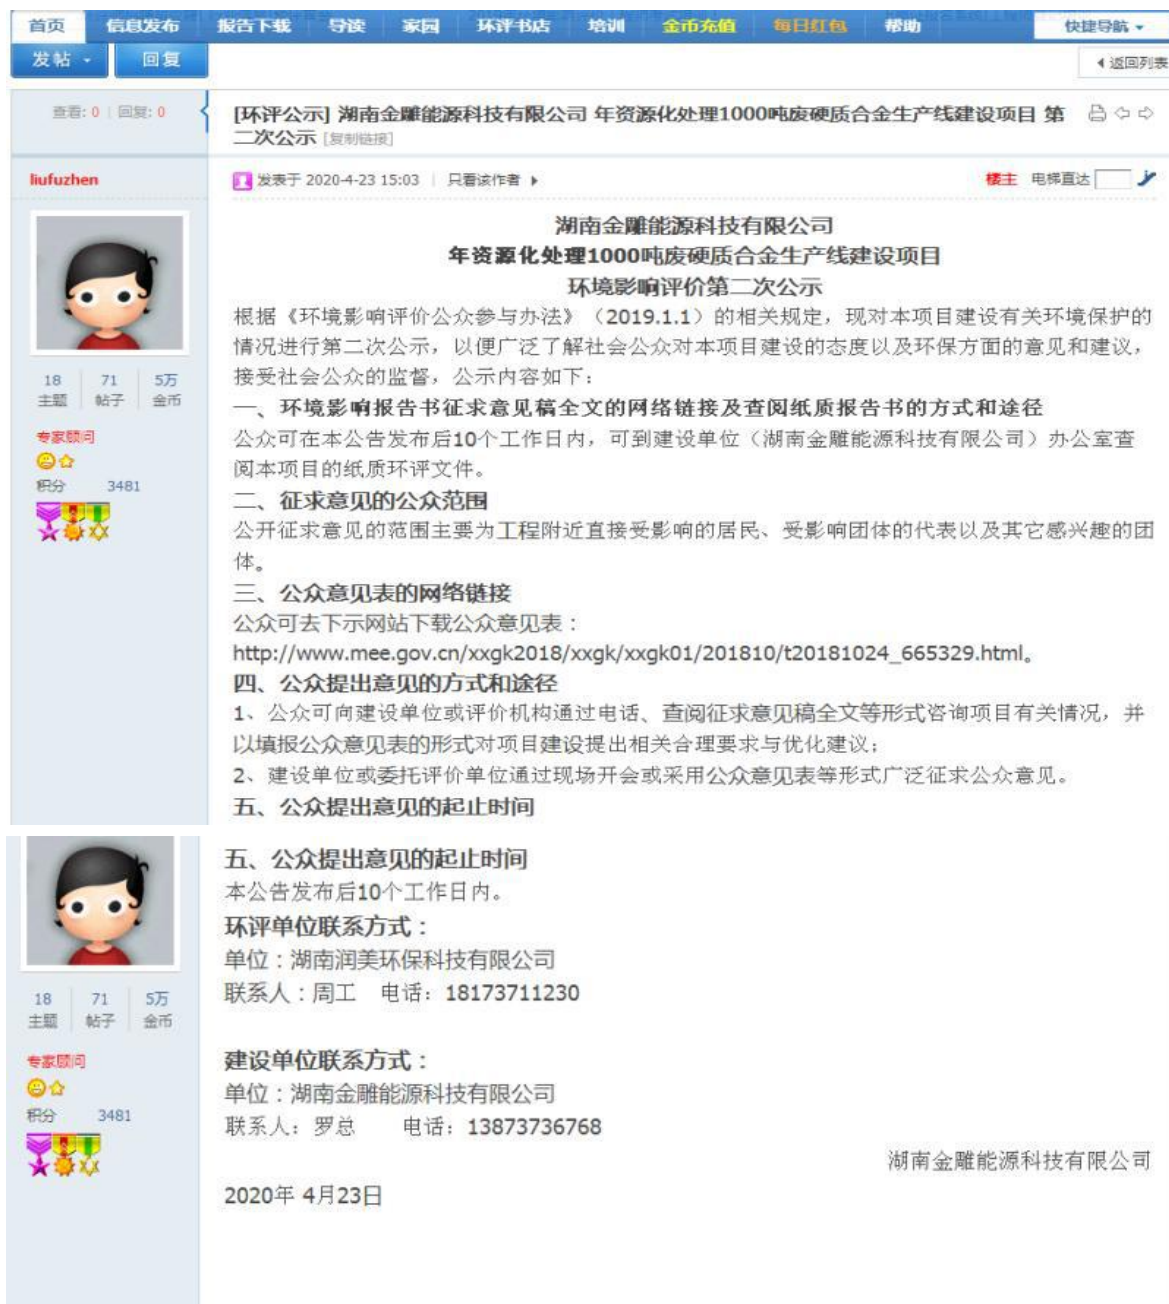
首页 信息发布 报告下载 导读 家园 环评书店 培训 金币充值 每日红包 帮助 快捷导航

发帖 回复

返回列表

查看: 0 | 回复: 0

[环评公示] 湖南金雕能源科技有限公司 年资源化处理1000吨废硬质合金生产线建设项目 第二次公示 [复制链接]

liufuzhen

发表于 2020-4-23 15:03 | 只看该作者

楼主 电梯直达

18 主题 71 帖子 5万 金币

专家顾问

积分 3481

湖南金雕能源科技有限公司
年资源化处理1000吨废硬质合金生产线建设项目
环境影响评价第二次公示

根据《环境影响评价公众参与办法》（2019.1.1）的相关规定，现对本项目建设有关环境保护的情况进行第二次公示，以便广泛了解社会公众对本项目建设的态度以及环保方面的意见和建议，接受社会公众的监督，公示内容如下：

一、环境影响报告书征求意见稿全文的网络链接及查阅纸质报告书的方式和途径

公众可在本公告发布后10个工作日内，可到建设单位（湖南金雕能源科技有限公司）办公室查阅本项目的纸质环评文件。

二、征求意见的公众范围

公开征求意见的范围主要为工程附近直接受影响的居民、受影响团体的代表以及其它感兴趣的团体。

三、公众意见表的网络链接

公众可去下示网站下载公众意见表：
http://www.mee.gov.cn/xxgk2018/xxgk/xxgk01/201810/t20181024_665329.html。

四、公众提出意见的方式和途径

1、公众可向建设单位或评价机构通过电话、查阅征求意见稿全文等形式咨询项目有关情况，并以填报公众意见表的形式对项目建设提出相关合理要求与优化建议；

2、建设单位或委托评价单位通过现场开会或采用公众意见表等形式广泛征求公众意见。

五、公众提出意见的起止时间

18 主题 71 帖子 5万 金币

专家顾问

积分 3481

五、公众提出意见的起止时间

本公告发布后10个工作日内。

环评单位联系方式：

单位：湖南润美环保科技有限公司

联系人：周工 电话：18173711230

建设单位联系方式：

单位：湖南金雕能源科技有限公司

联系人：罗总 电话：13873736768

湖南金雕能源科技有限公司

2020年 4月23日